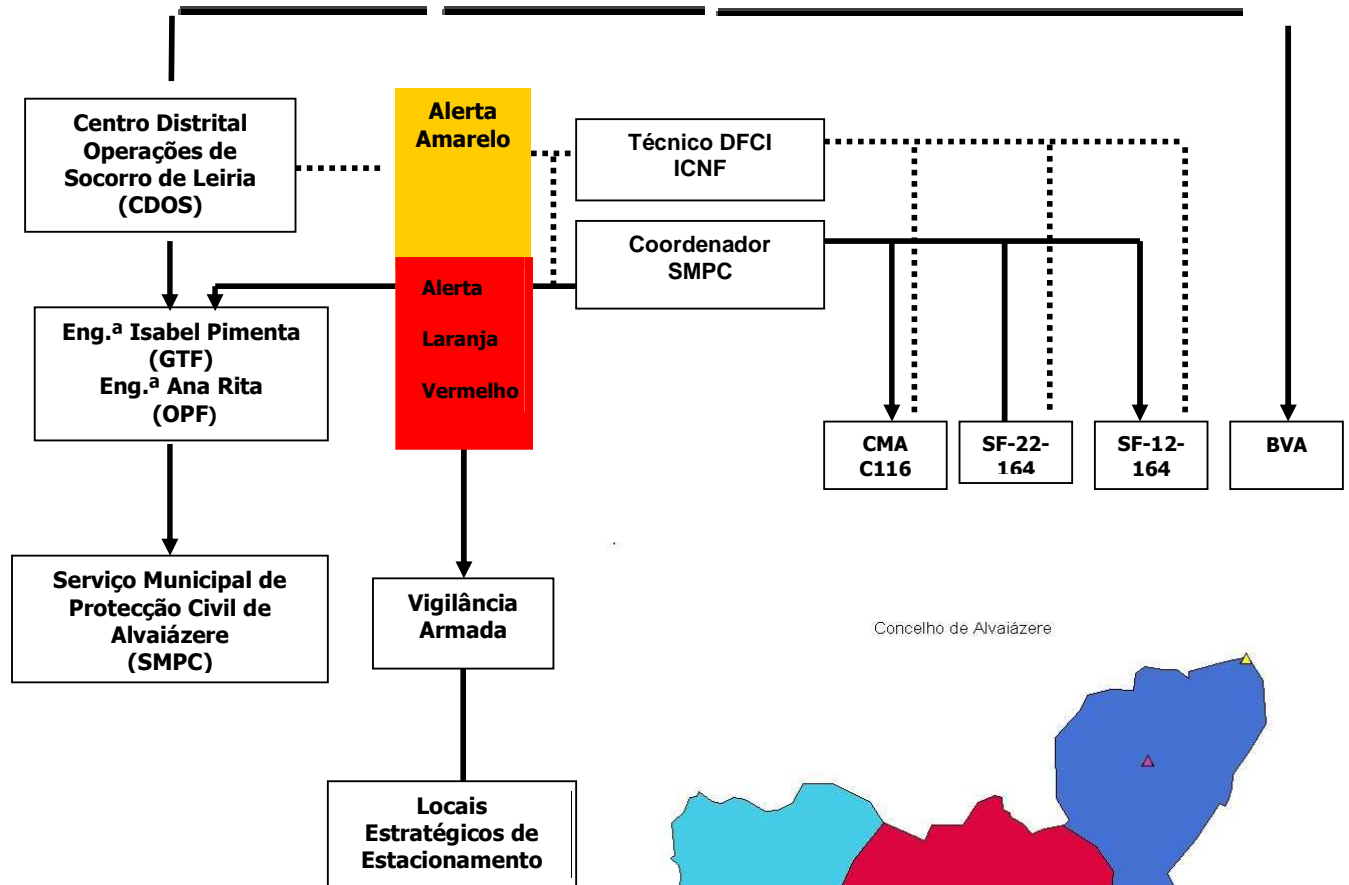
Centro Distrital Operações de Socorro de Leiria (CDOS)

Alerta Amarelo

Técnico DFCI ICNF

Coordenador SMPC

Alerta

Laranja

Vermelho

Eng.ª Isabel Pimenta (GTF)
Eng.ª Ana Rita (OPF)

CMA C116

SF-22-164

SF-12-164

BVA

Serviço Municipal de Protecção Civil de Alvaiázere (SMPC)

Vigilância Armada

Locais Estratégicos de Estacionamento

Concelho de Alvaiázere